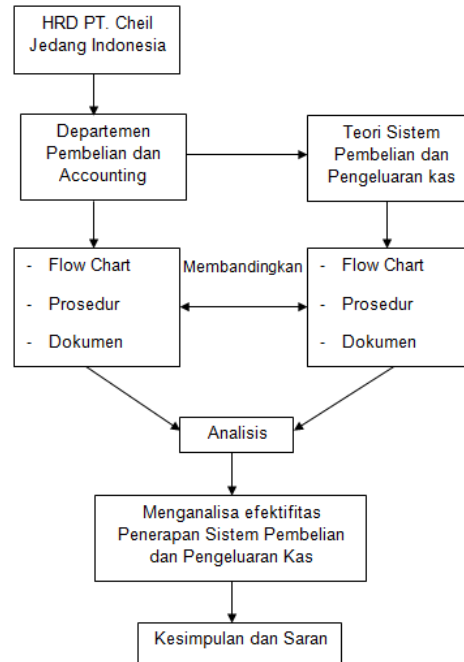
HRD PT. Cheil Jedang Indonesia

Departemen Pembelian dan Accounting

Teori Sistem Pembelian dan Pengeluaran kas

- Flow Chart
- Prosedur
- Dokumen

Membandingkan

- Flow Chart
- Prosedur
- Dokumen

Analisis

Menganalisa efektifitas Penerapan Sistem Pembelian dan Pengeluaran Kas

Kesimpulan dan Saran